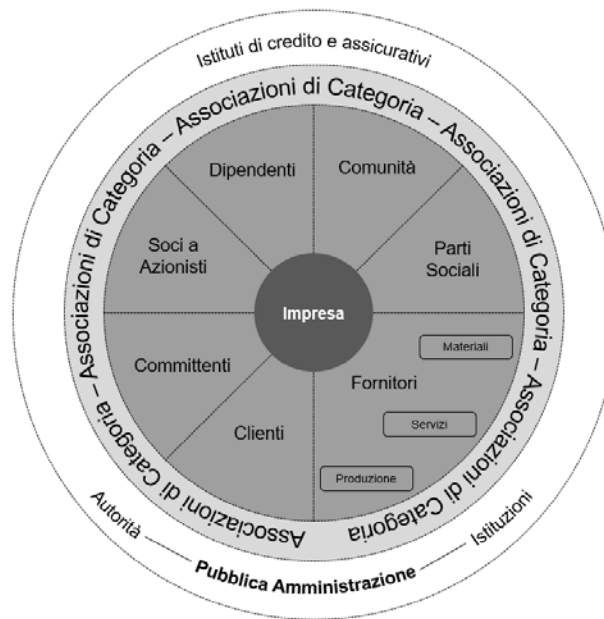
Istituti di credito e assicurativi

Associazioni di Categoria – Associazioni di Categoria – Associazioni di Categoria – Associazioni di Categoria – Associazioni di Categoria –

Dipendenti

Comunità

Soci a Azionisti

Parti Sociali

Impresa

Materiali

Committenti

Fornitori

Servizi

Clienti

Produzione

Autorità

Istituzioni

Pubblica Amministrazione